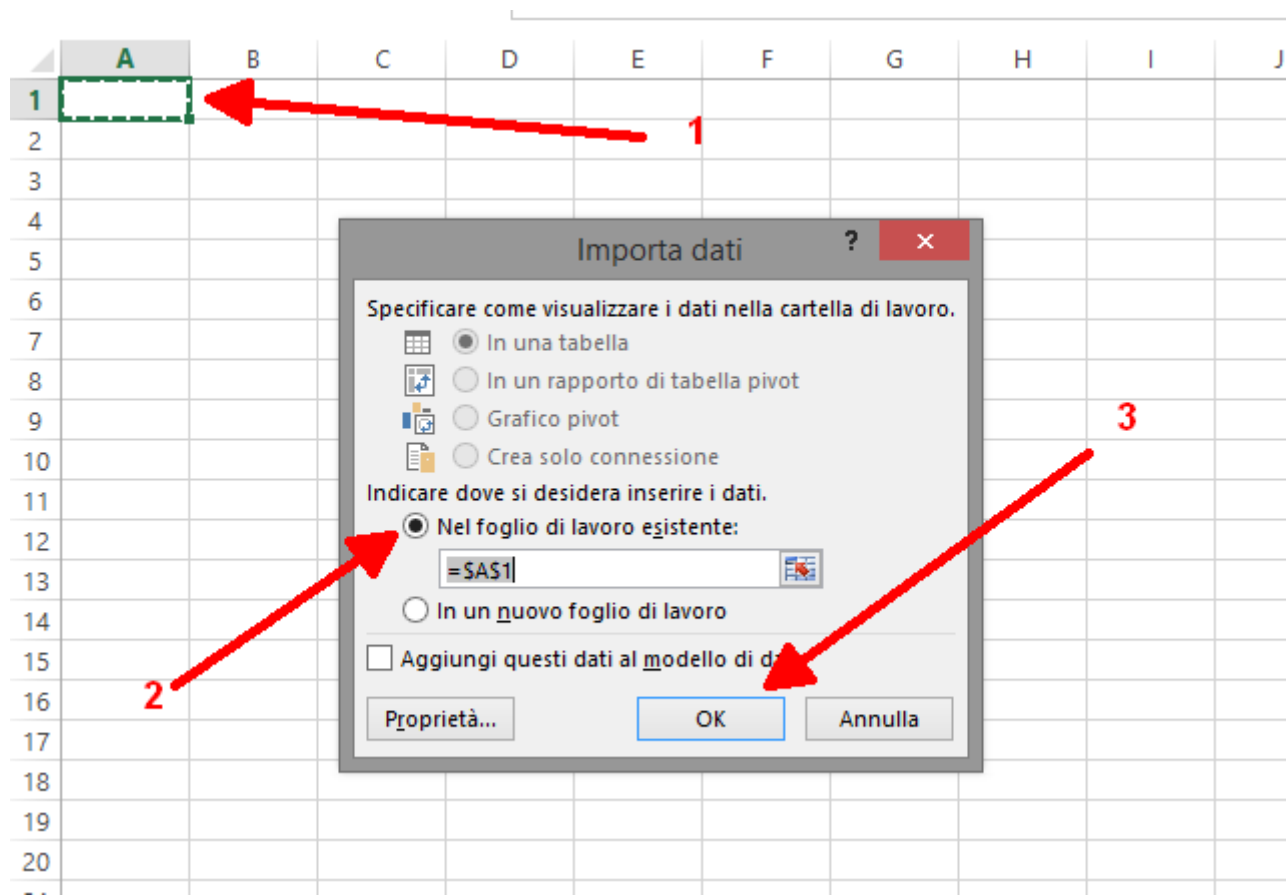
| A | B | C | D | E | F | G | H | I | J |
|---|---|---|---|---|---|---|---|---|---|

1
2
3
4
5
6
7
8
9
10
11
12
13
14
15
16
17
18
19
20

1

Importa dati
?
×

Specificare come visualizzare i dati nella cartella di lavoro.
In una tabella
In un rapporto di tabella pivot
Grafico pivot
Crea solo connessione

Indicare dove si desidera inserire i dati.
Nel foglio di lavoro esistente:
=$A$1
In un nuovo foglio di lavoro

Aggiungi questi dati al modello di da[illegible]

Proprietà...
OK
Annulla

2
3